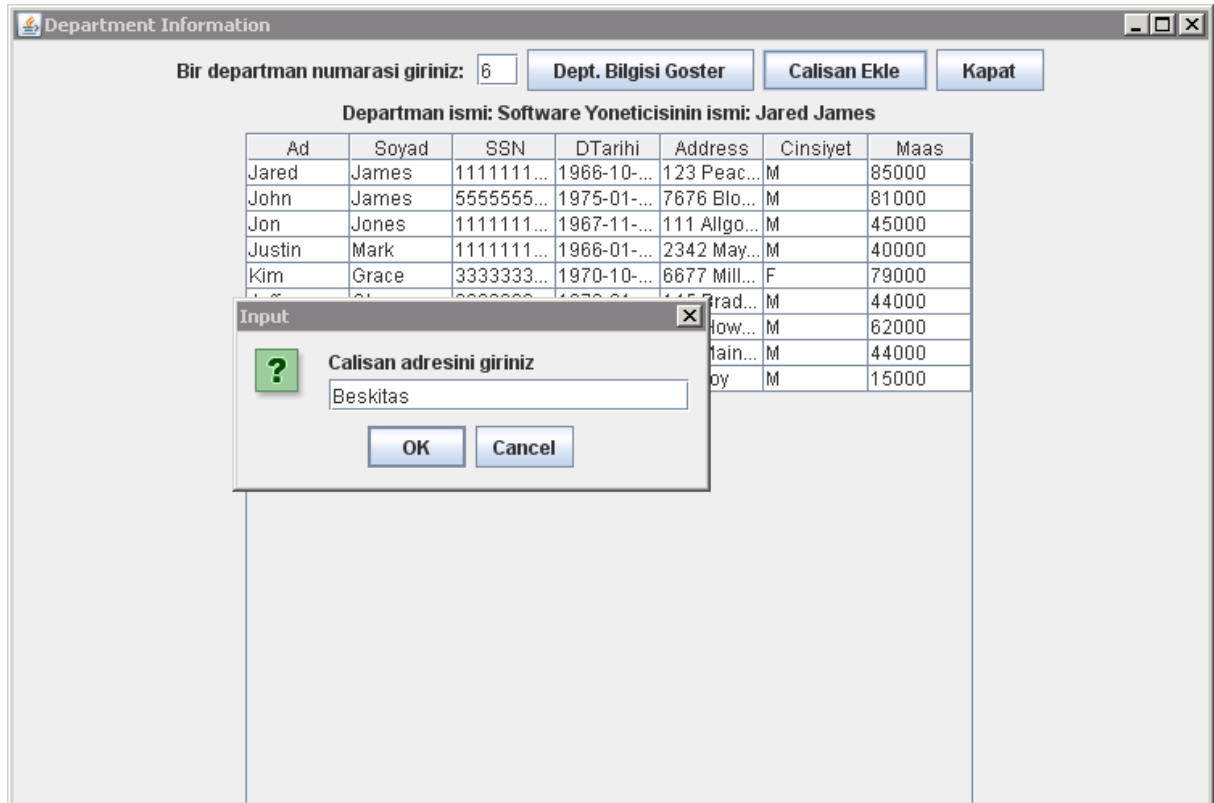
Department Information

Bir departman numarasi giriniz: 6 Dept. Bilgisi Goster Calisan Ekle Kapat

Departman ismi: Software Yoneticisinin ismi: Jared James

| Ad | Soyad | SSN | DTarihi | Address | Cinsiyet | Maas |
|---|---|---|---|---|---|---|
| Jared | James | 1111111... | 1966-10-... | 123 Peac... | M | 85000 |
| John | James | 5555555... | 1975-01-... | 7676 Blo... | M | 81000 |
| Jon | Jones | 1111111... | 1967-11-... | 111 Allgo... | M | 45000 |
| Justin | Mark | 1111111... | 1966-01-... | 2342 May... | M | 40000 |
| Kim | Grace | 3333333... | 1970-10-... | 6677 Mill... | F | 79000 |
| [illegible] | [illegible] | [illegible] | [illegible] | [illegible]Brad... | M | 44000 |
| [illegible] | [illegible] | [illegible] | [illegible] | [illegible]How... | M | 62000 |
| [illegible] | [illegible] | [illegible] | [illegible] | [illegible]Main... | M | 44000 |
| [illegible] | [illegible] | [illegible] | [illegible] | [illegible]oy | M | 15000 |

Input

?

Calisan adresini giriniz

Beskitas

OK Cancel